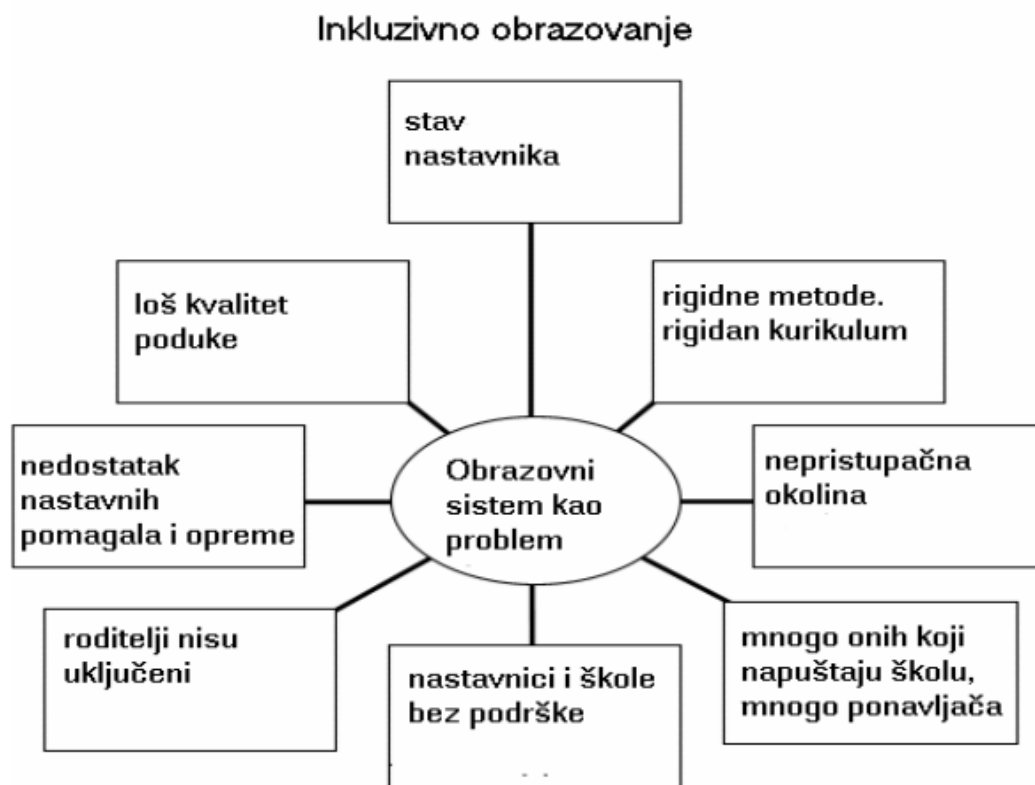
Inkluzivno obrazovanje

stav nastavnika

loš kvalitet poduke

rigidne metode. rigidan kurikulum

nedostatak nastavnih pomagala i opreme

Obrazovni sistem kao problem

nepristupačna okolina

roditelji nisu uključeni

nastavnici i škole bez podrške

mnogo onih koji napuštaju školu, mnogo ponavljača